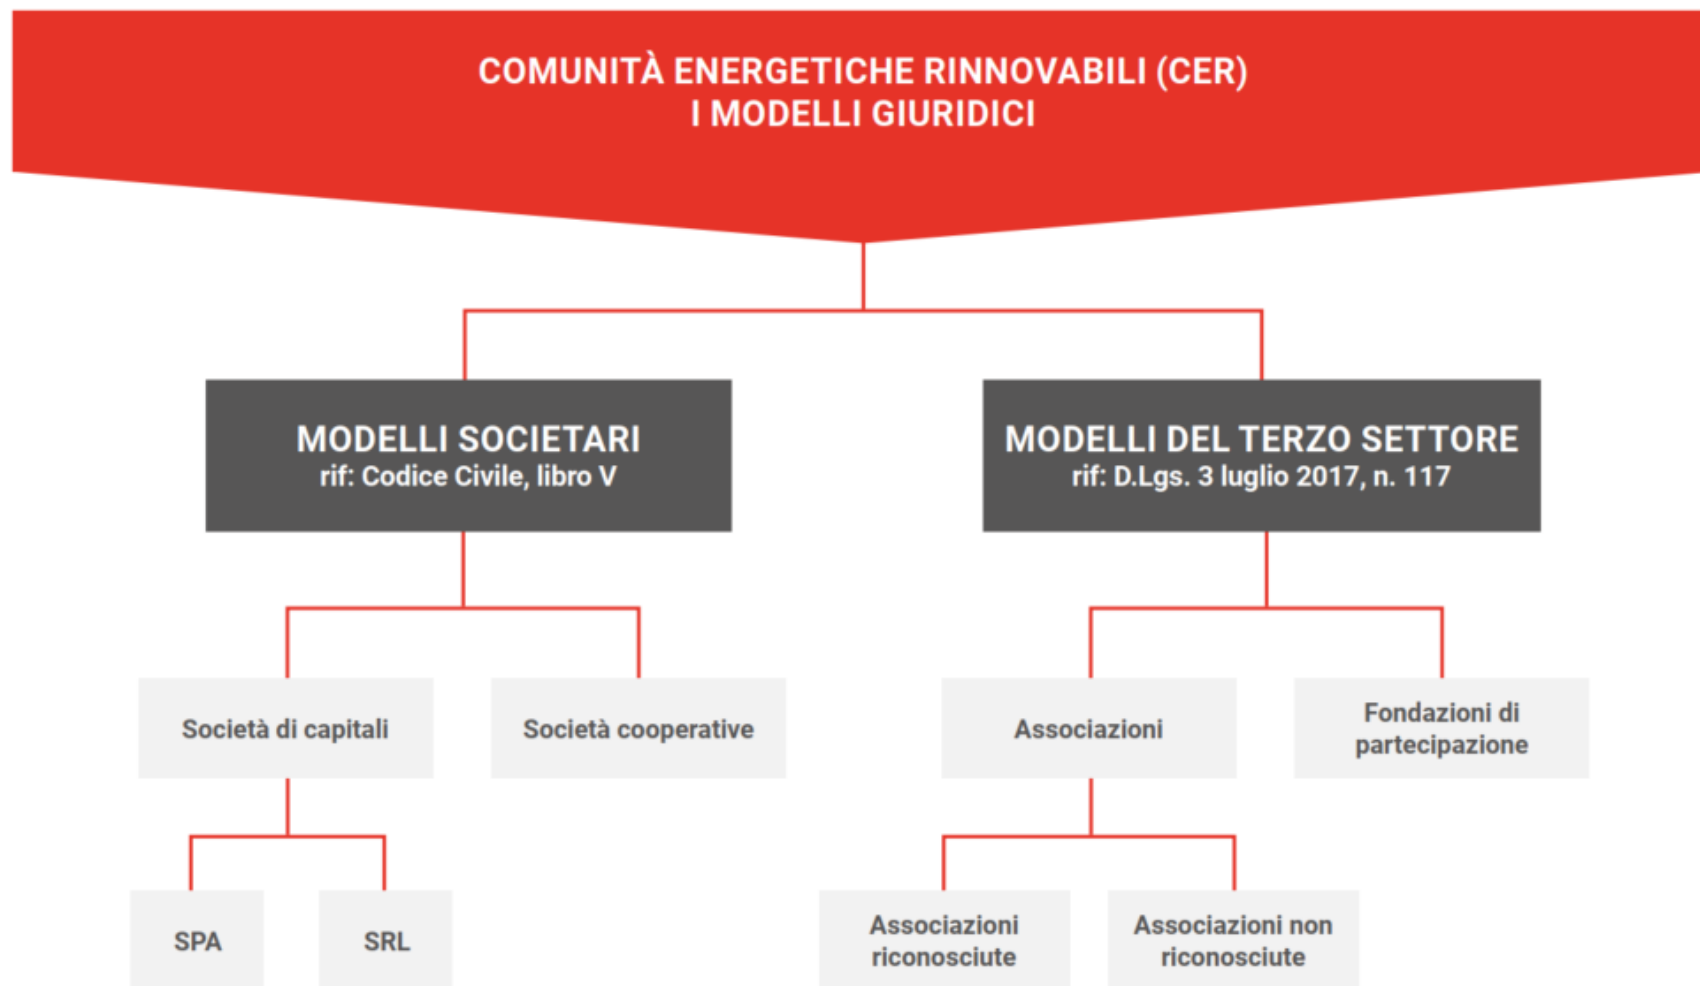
COMUNITÀ ENERGETICHE RINNOVABILI (CER)
I MODELLI GIURIDICI

MODELLI SOCIETARI
rif: Codice Civile, libro V

MODELLI DEL TERZO SETTORE
rif: D.Lgs. 3 luglio 2017, n. 117

Società di capitali

Società cooperative

Associazioni

Fondazioni di partecipazione

SPA

SRL

Associazioni riconosciute

Associazioni non riconosciute